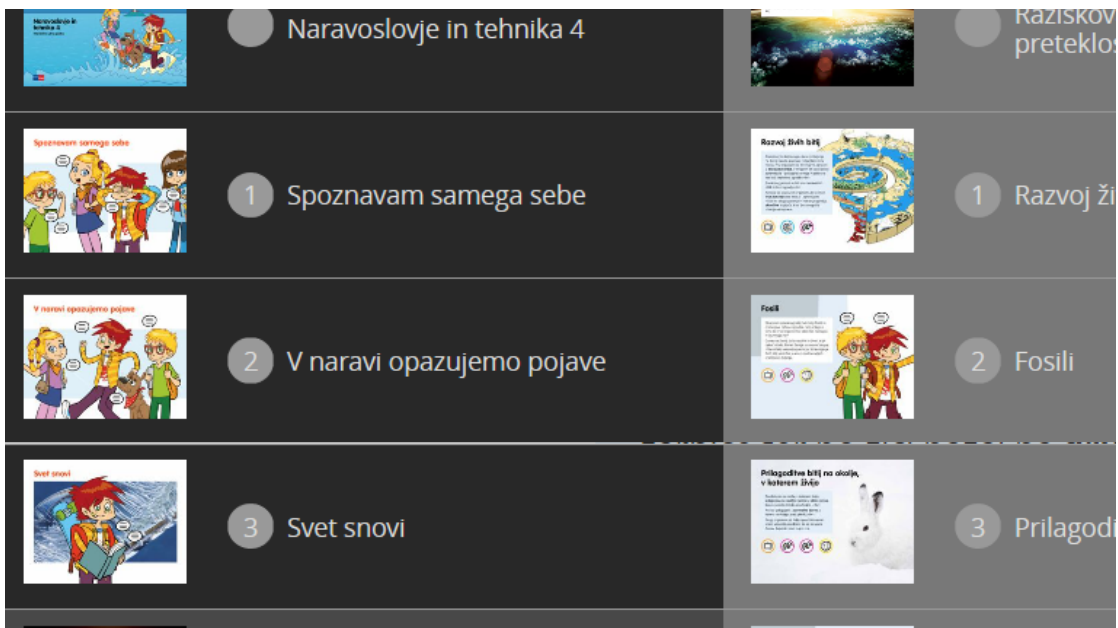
Naravoslovje in tehnika 4

Naravoslovje in tehnika 4

Spoznavam samega sebe

1 Spoznavam samega sebe

V naravi opazujemo pojave

2 V naravi opazujemo pojave

Svet snovi

3 Svet snovi

Raziskov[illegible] preteklos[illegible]

Razvoj živih bitij

1 Razvoj ži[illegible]

Fosili

2 Fosili

Prilagoditve bitij na okolje, v katerem živijo

3 Prilagodi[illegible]